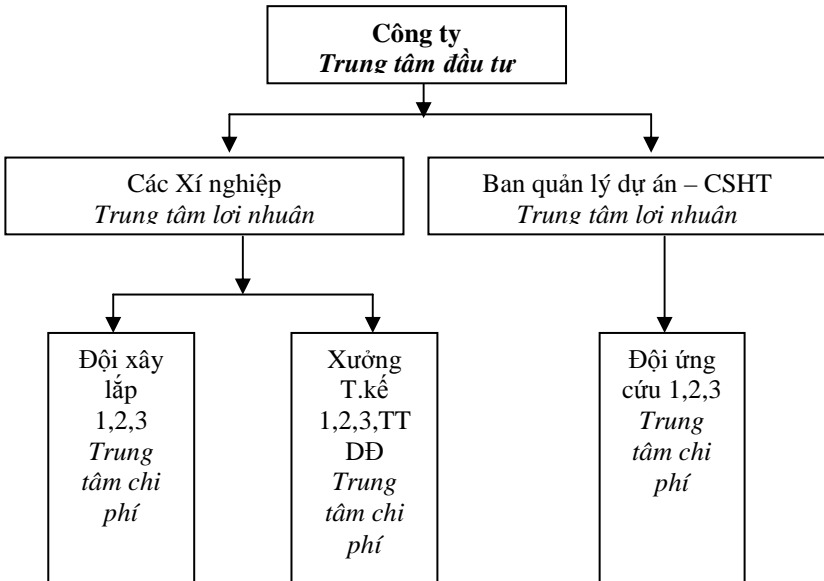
Công ty
Trung tâm đầu tư

Các Xí nghiệp
Trung tâm lơi nhuân

Ban quản lý dự án – CSHT
Trung tâm lơi nhuân

Đội xây lắp 1,2,3
Trung tâm chi phí

Xưởng T.kế 1,2,3,TT DĐ
Trung tâm chi phí

Đội ứng cứu 1,2,3
Trung tâm chi phí